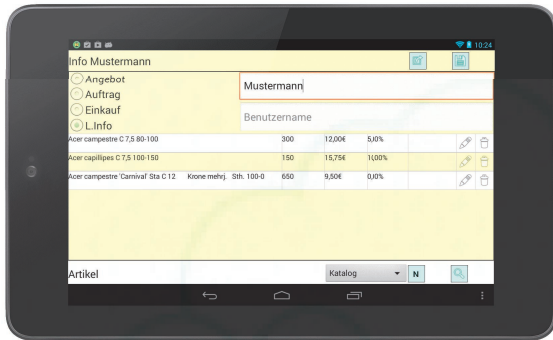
10:24

Info Mustermann

Angebot
Auftrag
Einkauf
L.Info

Mustermann

Benutzername

| | | | |
|---|---|---|---|
| Acer campestre C 7,5 80-100 | 300 | 12,00€ | 5,0% |
| Acer capillipes C 7,5 100-150 | 150 | 15,75€ | 1,00% |
| Acer campestre 'Carnival' Sta C 12 Krone mehrj. Sth. 100-0 | 650 | 9,50€ | 0,0% |

Artikel

Katalog

N